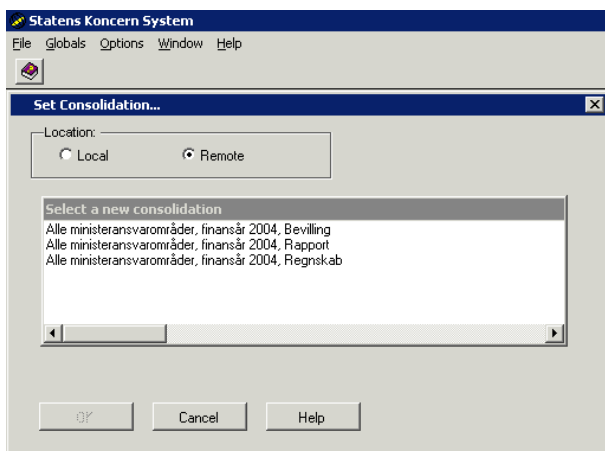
Statens Koncern System
File Globals Options Window Help

Set Consolidation...

Location:
Local
Remote

Select a new consolidation
Alle ministeransvarområder, finansår 2004, Bevilling
Alle ministeransvarområder, finansår 2004, Rapport
Alle ministeransvarområder, finansår 2004, Regnskab

OK
Cancel
Help